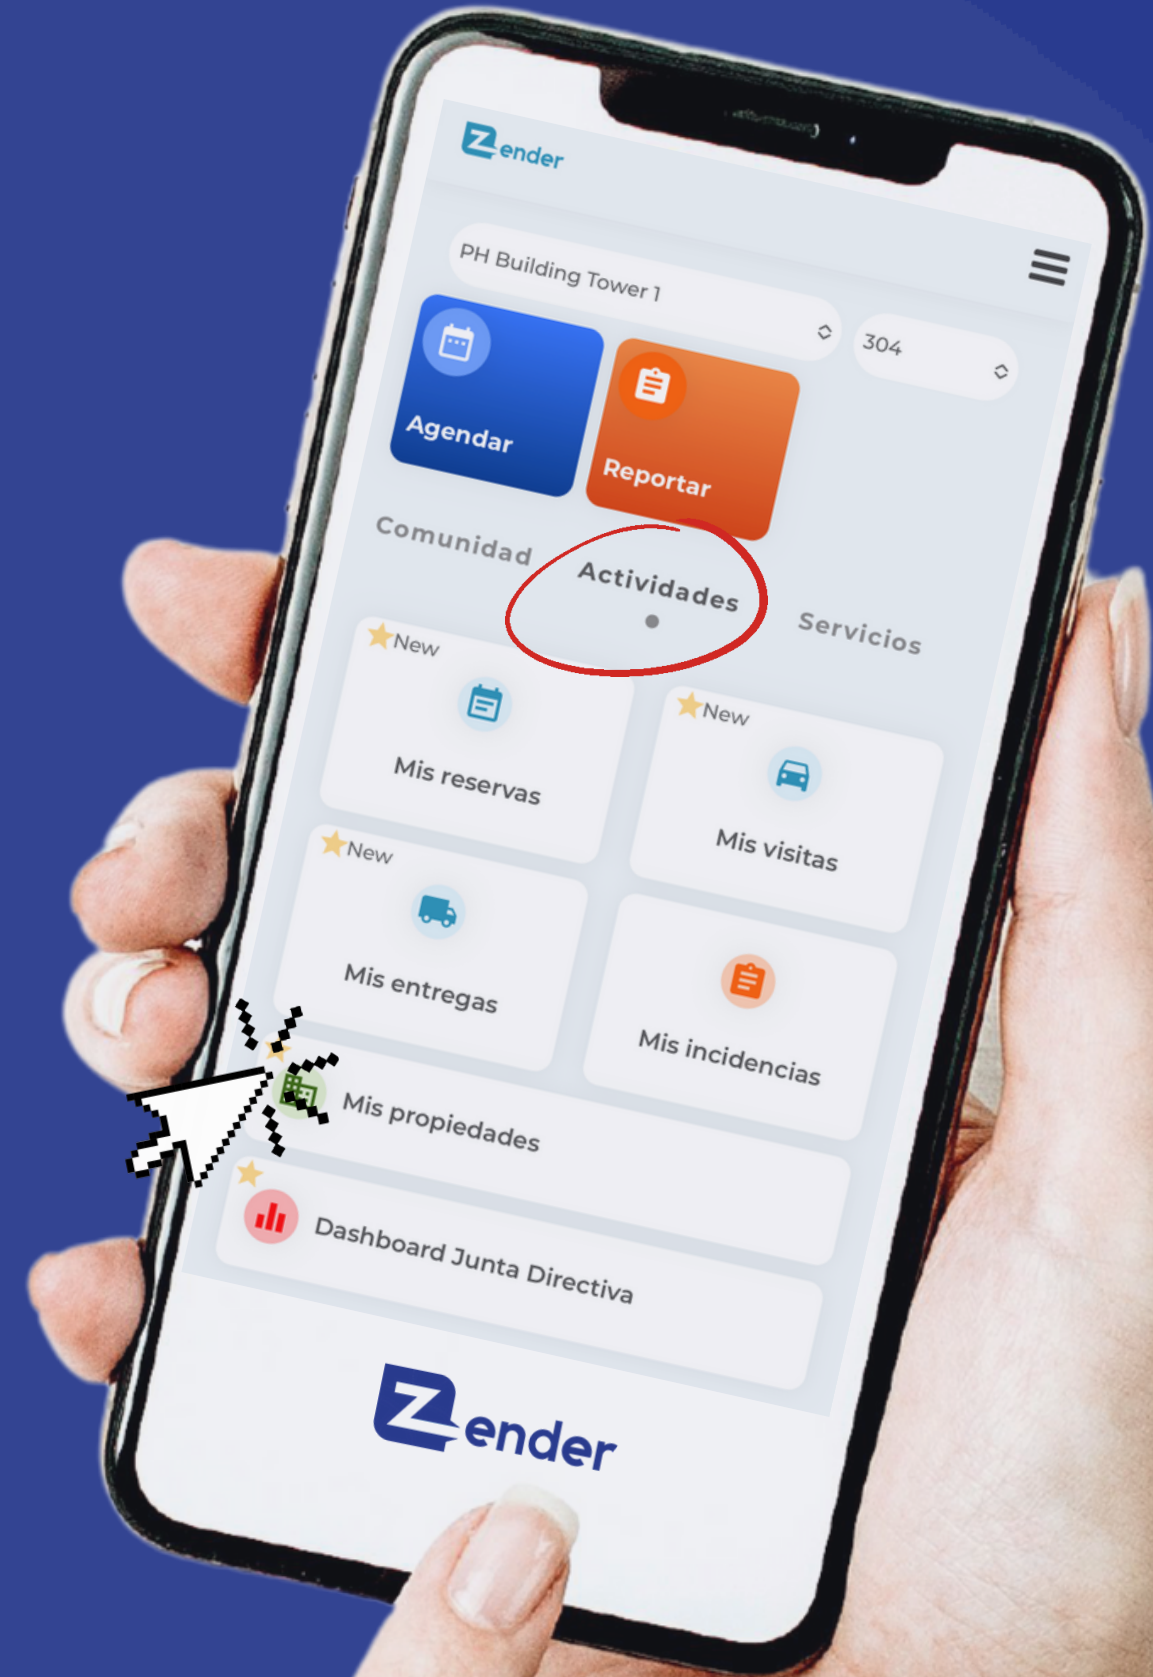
Zender

PH Building Tower 1

304

Agendar

Reportar

Comunidad

Actividades

Servicios

New
Mis reservas

New
Mis visitas

New
Mis entregas

Mis incidencias

Mis propiedades

Dashboard Junta Directiva

Zender